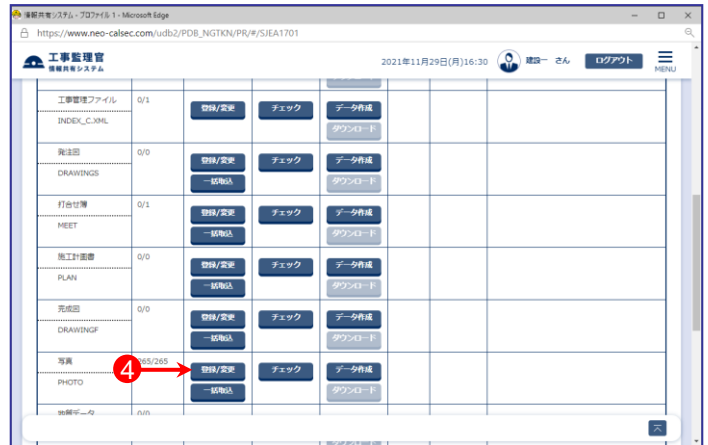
情報共有システム - プロファイル 1 - Microsoft Edge
https://www.neo-calsec.com/udb2/PDB_NGTKN/PR/#/SJEA1701

工事監理官
情報共有システム

2021年11月29日(月)16:30 建設一 さん ログアウト MENU

| | | | | | | |
|---|---|---|---|---|---|---|
| 工事管理ファイル INDEX_C.XML | 0/1 | 登録/変更 | チェック | データ作成 ダウンロード | | |
| 発注図 DRAWINGS | 0/0 | 登録/変更 一括取込 | チェック | データ作成 ダウンロード | | |
| 打合せ簿 MEET | 0/1 | 登録/変更 一括取込 | チェック | データ作成 ダウンロード | | |
| 施工計画書 PLAN | 0/0 | 登録/変更 一括取込 | チェック | データ作成 ダウンロード | | |
| 完成図 DRAWINGF | 0/0 | 登録/変更 一括取込 | チェック | データ作成 ダウンロード | | |
| 写真 PHOTO | 265/265 | 登録/変更 一括取込 | チェック | データ作成 ダウンロード | | |
| 地質データ | 0/0 | | | | | |

4